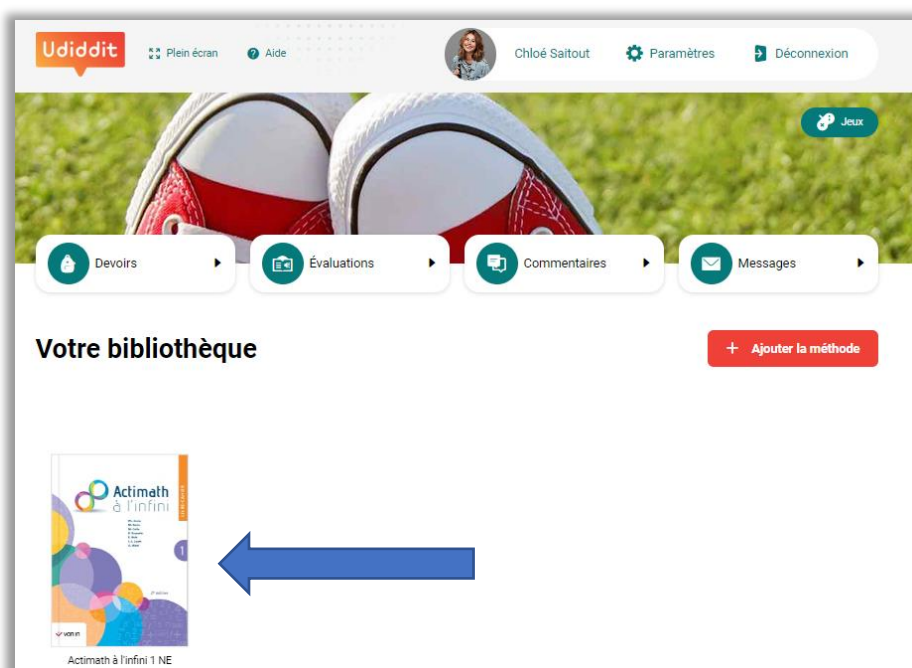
Udiddit

Plein écran

Aide

Chloé Saitout

Paramètres

Déconnexion

Jeux

Devoirs

Évaluations

Commentaires

Messages

Votre bibliothèque

+ Ajouter la méthode

Actimath à l'infini

1

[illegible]

van in

Actimath à l'infini 1 NE